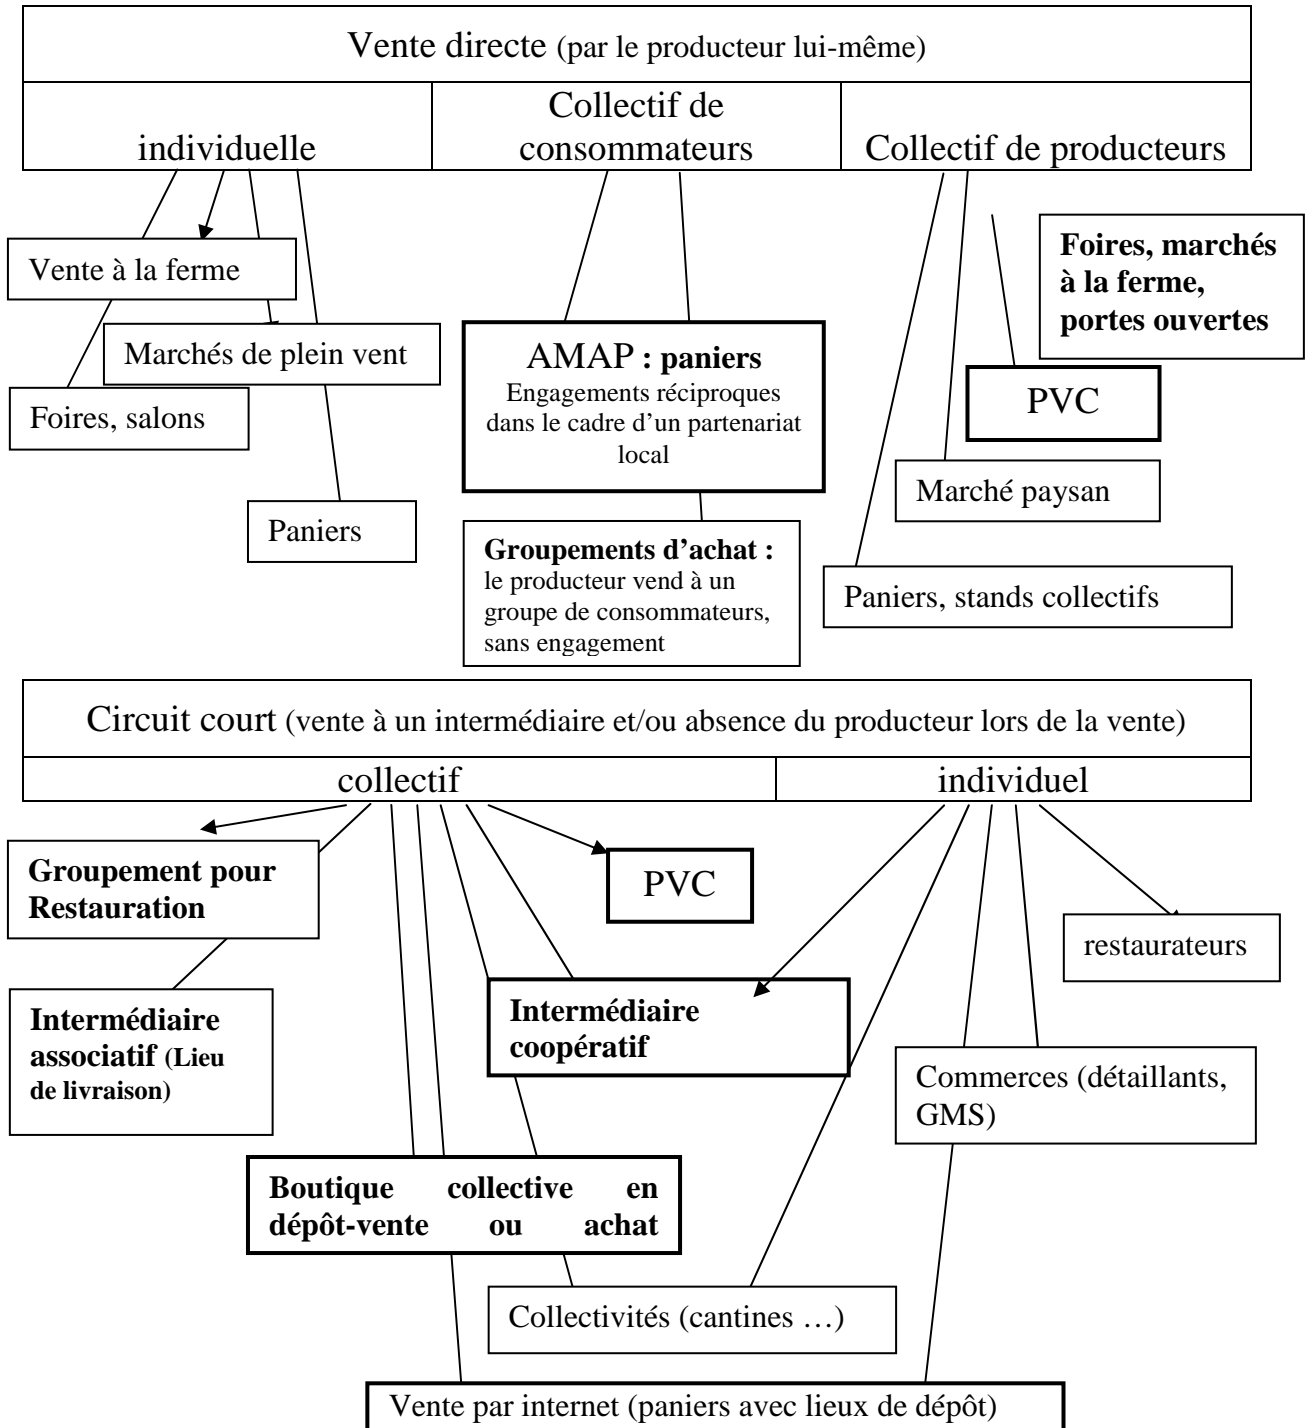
Vente directe (par le producteur lui-même)

individuelle

Collectif de consommateurs

Collectif de producteurs

Vente à la ferme

Marchés de plein vent

Foires, salons

Paniers

**AMAP : paniers**
Engagements réciproques dans le cadre d'un partenariat local

**Groupements d'achat :** le producteur vend à un groupe de consommateurs, sans engagement

**Foires, marchés à la ferme, portes ouvertes**

PVC

Marché paysan

Paniers, stands collectifs

Circuit court (vente à un intermédiaire et/ou absence du producteur lors de la vente)

collectif

individuel

**Groupement pour Restauration**

PVC

restaurateurs

**Intermédiaire associatif (Lieu de livraison)**

**Intermédiaire coopératif**

Commerces (détaillants, GMS)

**Boutique collective en dépôt-vente ou achat**

Collectivités (cantines …)

Vente par internet (paniers avec lieux de dépôt)